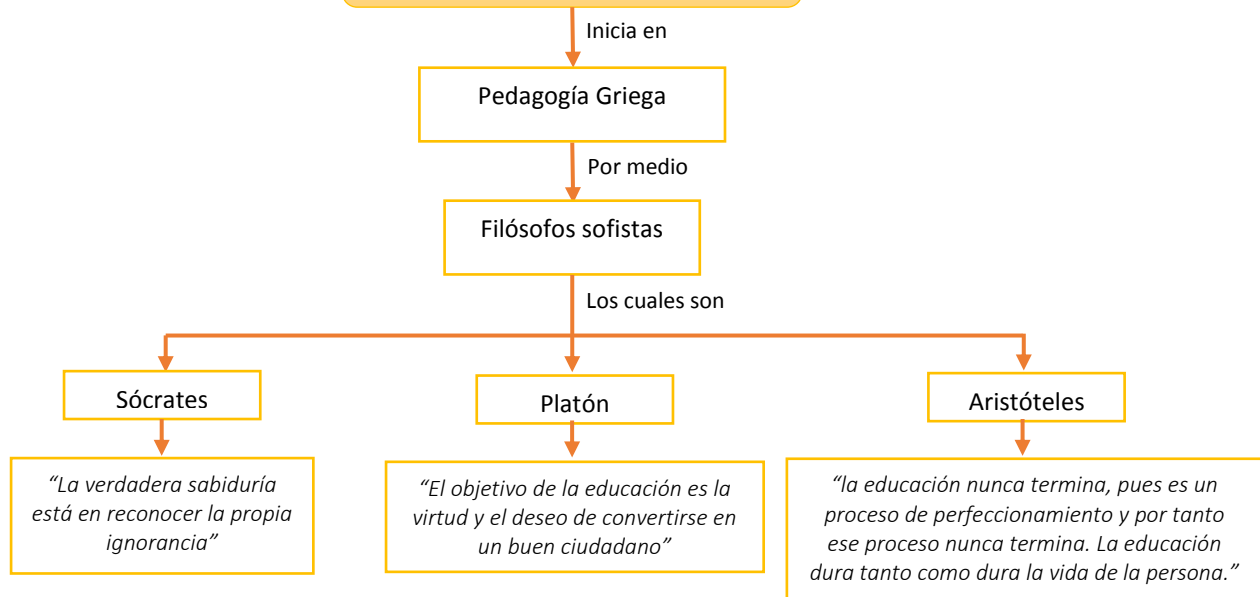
Inicia en

Pedagogía Griega

Por medio

Filósofos sofistas

Los cuales son

Sócrates

Platón

Aristóteles

"La verdadera sabiduría está en reconocer la propia ignorancia"

"El objetivo de la educación es la virtud y el deseo de convertirse en un buen ciudadano"

"la educación nunca termina, pues es un proceso de perfeccionamiento y por tanto ese proceso nunca termina. La educación dura tanto como dura la vida de la persona."